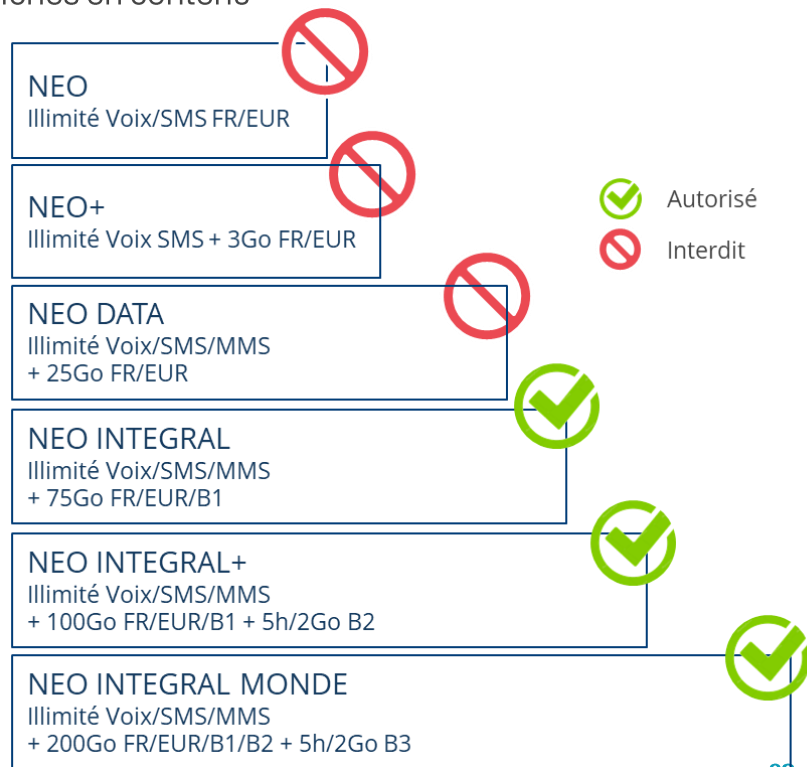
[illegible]

NEO
Illimité Voix/SMS FR/EUR

NEO+
Illimité Voix SMS + 3Go FR/EUR

Autorisé
Interdit

NEO DATA
Illimité Voix/SMS/MMS
+ 25Go FR/EUR

NEO INTEGRAL
Illimité Voix/SMS/MMS
+ 75Go FR/EUR/B1

NEO INTEGRAL+
Illimité Voix/SMS/MMS
+ 100Go FR/EUR/B1 + 5h/2Go B2

NEO INTEGRAL MONDE
Illimité Voix/SMS/MMS
+ 200Go FR/EUR/B1/B2 + 5h/2Go B3